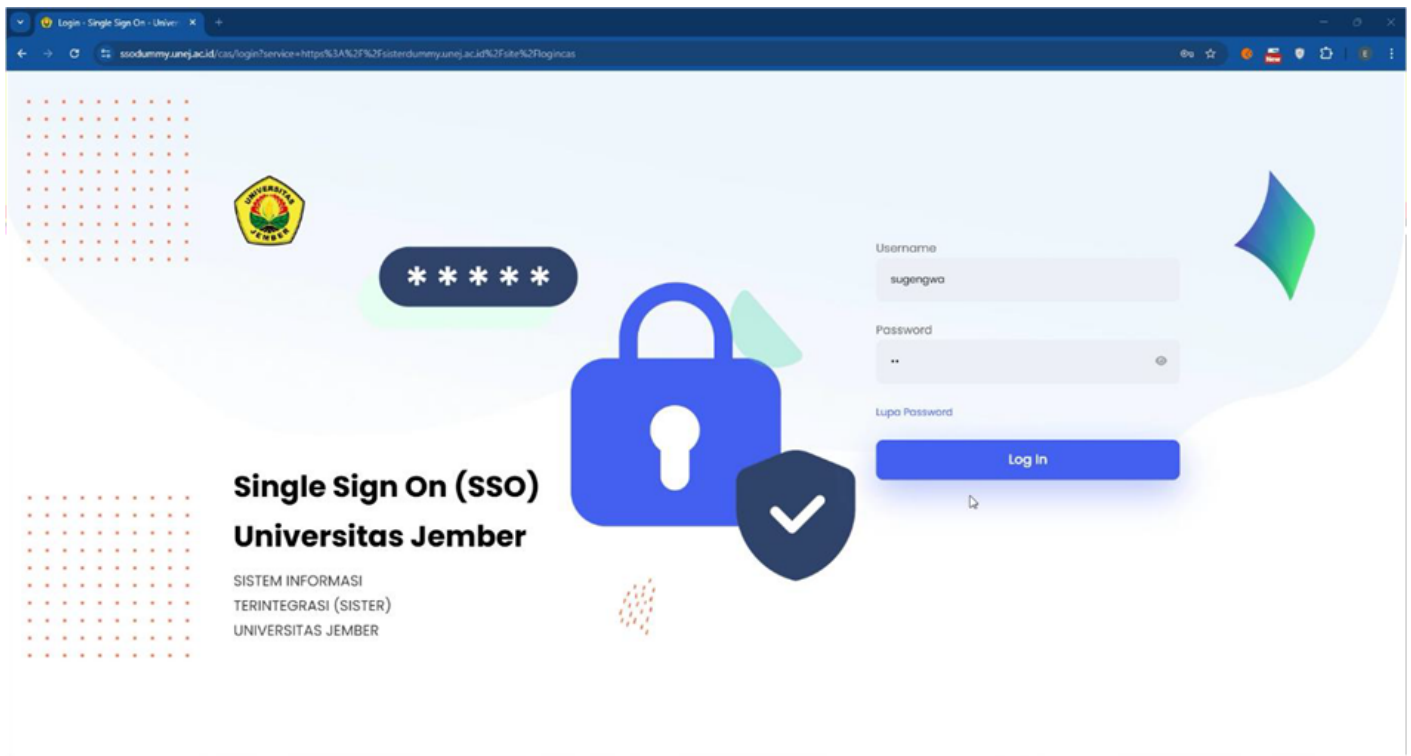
Login - Single Sign On - Univer

ssodummy.unej.ac.id/cas/login?service=https%3A%2F%2Fsisterdummy.unej.ac.id%2Fsite%2Flogincas

New

UNIVERSITAS JEMBER

*****

Username

sugengwa

Password

••

Lupa Password

Log In

Single Sign On (SSO)

Universitas Jember

SISTEM INFORMASI TERINTEGRASI (SISTER) UNIVERSITAS JEMBER